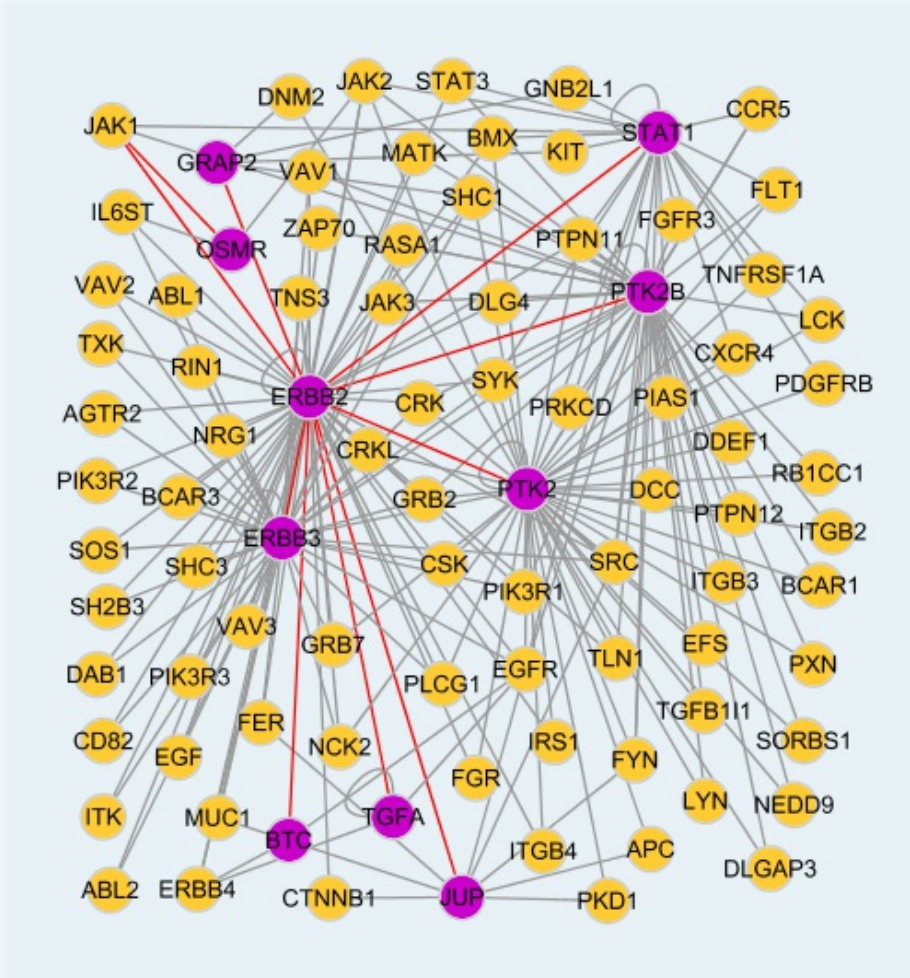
DNM2 JAK2 STAT3 GNB2L1
JAK1 GRAP2 MATK BMX KIT STAT1 CCR5
VAV1
IL6ST SHC1 FLT1
ZAP70 FGFR3
OSMR RASA1 PTPN11
VAV2 ABL1 TNS3 JAK3 DLG4 PTK2B TNFRSF1A
LCK
TXK RIN1 CXCR4
SYK PDGFRB
AGTR2 ERBB2 CRK PRKCD PIAS1
NRG1
CRKL DDEF1
PIK3R2 BCAR3 RB1CC1
GRB2 PTK2 DCC
PTPN12 ITGB2
SOS1 ERBB3
SHC3 CSK SRC
PIK3R1 ITGB3 BCAR1
SH2B3
VAV3
GRB7 EFS
TLN1
DAB1 PIK3R3 EGFR PXN
PLCG1
TGFB1I1
FER
CD82 EGF NCK2 IRS1 SORBS1
FYN
FGR
ITK LYN NEDD9
MUC1 TGFA
BTC ITGB4 APC
DLGAP3
ABL2 ERBB4 CTNNB1 JUP PKD1